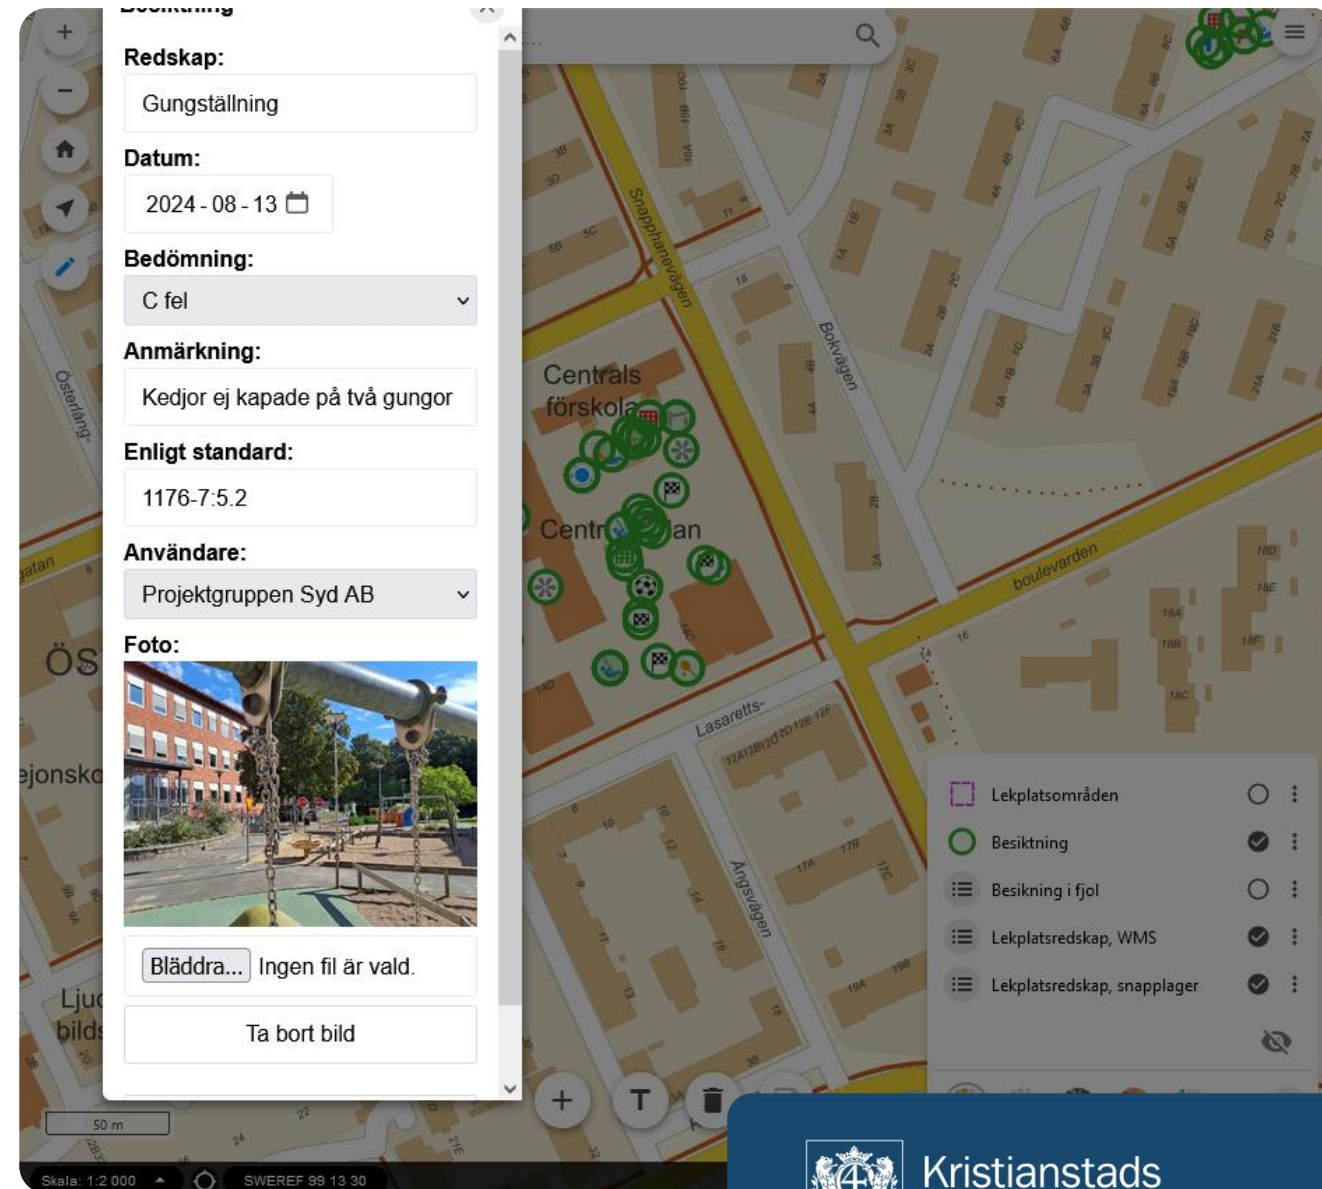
Redskap:
Gungställning
Datum:
2024 - 08 - 13
Bedömning:
C fel
Anmärkning:
Kedjor ej kapade på två gungor
Enligt standard:
1176-7:5.2
Användare:
Projektgruppen Syd AB
Foto:
Bläddra... Ingen fil är vald.
Ta bort bild

Snapphanevägen
Bokvägen
Centrala förskolan
Centr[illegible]an
boulevarden
Lasaretts-
Ängsvägen
Österläng-
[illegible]gatan
ÖS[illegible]
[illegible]ejonsko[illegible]
Lju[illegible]
bilds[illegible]

Lekplatsområden
Besiktning
Besikning i fjol
Lekplatsredskap, WMS
Lekplatsredskap, snapplager

50 m
Skala: 1:2 000
SWEREF 99 13 30
Kristianstads